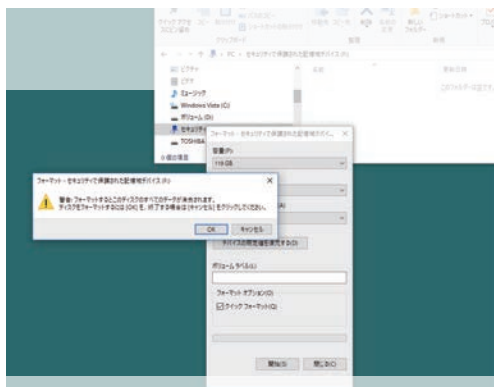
クイック アクセス　コピー　貼り付け
クリップボード
← → ↑ PC › セキュリティで保護された記憶域デバイス (F:)
ピクチャ
ビデオ
ミュージック
Windows Vista (C:)
ボリューム (D:)
セキュリティ
TOSHIBA
6 個の項目
名前
フォーマット - セキュリティで保護された記憶域デバイス... ×
容量(P):
119 GB
デバイスの既定値を復元する(D)
ボリューム ラベル(L)
フォーマット オプション(O)
☑ クイック フォーマット(Q)
開始(S)　閉じる(C)

フォーマット - セキュリティで保護された記憶域デバイス (F:) ×
警告: フォーマットするとこのディスクのすべてのデータが消去されます。
ディスクをフォーマットするには [OK] を、終了する場合は [キャンセル] をクリックしてください。
OK　キャンセル